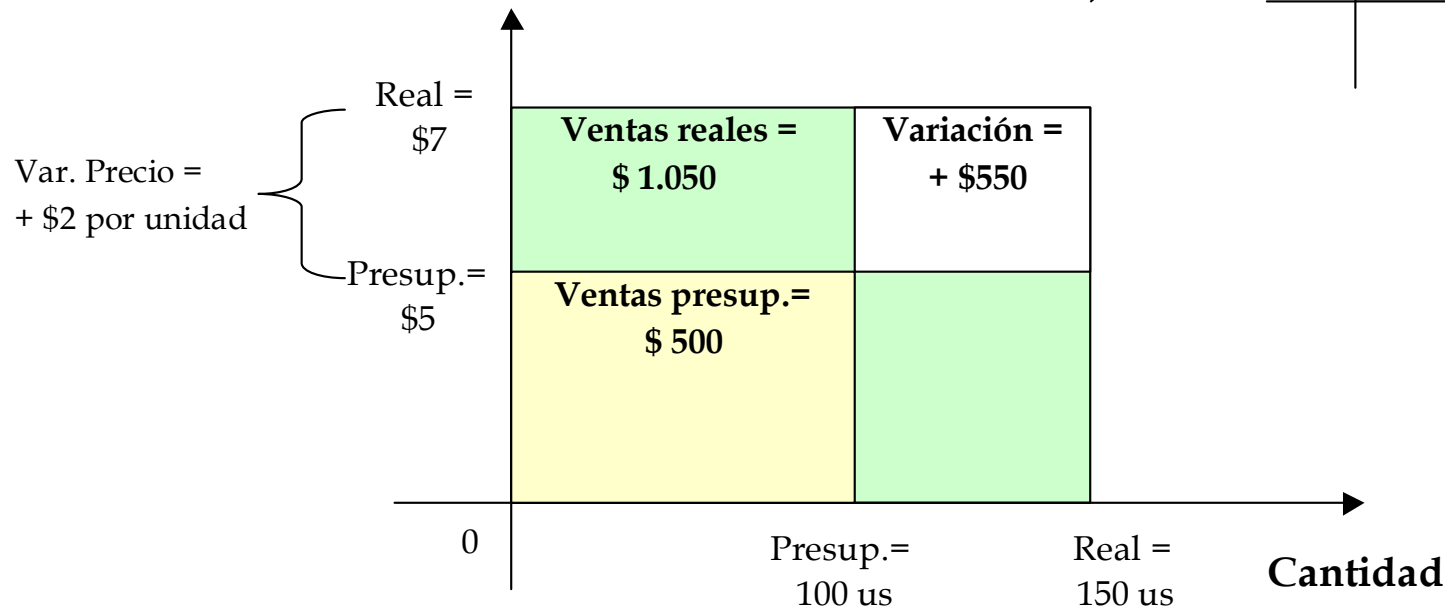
Real =
\$7

Var. Precio =
+ \$2 por unidad

Presup.=
\$5

**Ventas reales =**
**\$ 1.050**

**Variación =**
**+ \$550**

**Ventas presup.=**
**\$ 500**

0

Presup.=
100 us

Real =
150 us

**Cantidad**